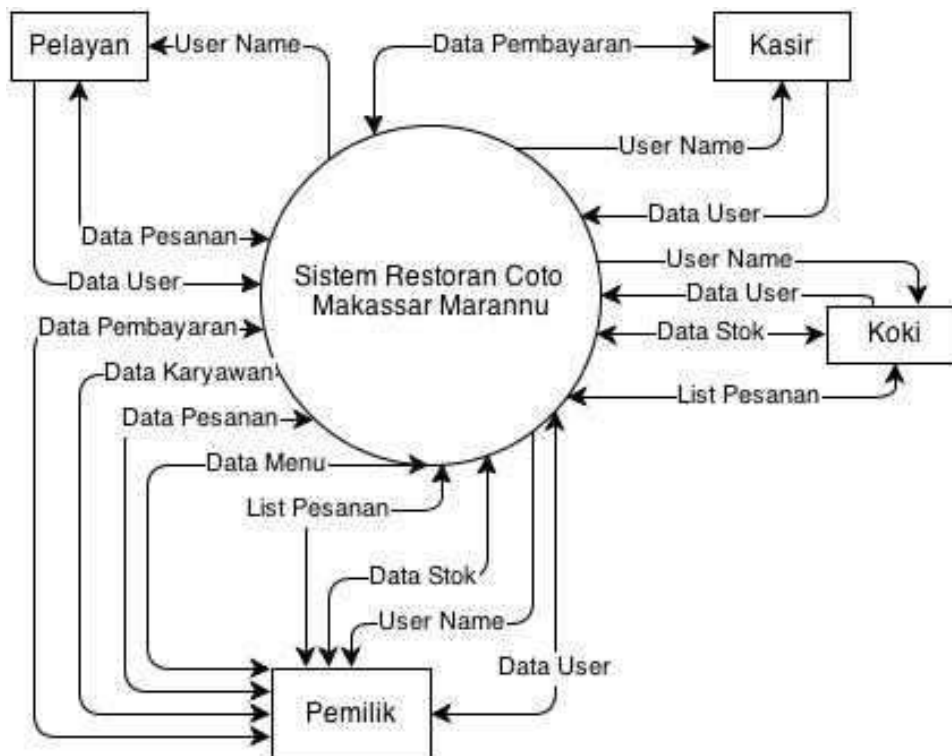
Pelayan
User Name
Data Pembayaran
Kasir
User Name
Data User
Data Pesanan
Data User
Sistem Restoran Coto Makassar Marannu
User Name
Data User
Data Stok
Koki
Data Pembayaran
Data Karyawan
List Pesanan
Data Pesanan
Data Menu
List Pesanan
Data Stok
User Name
Data User
Pemilik